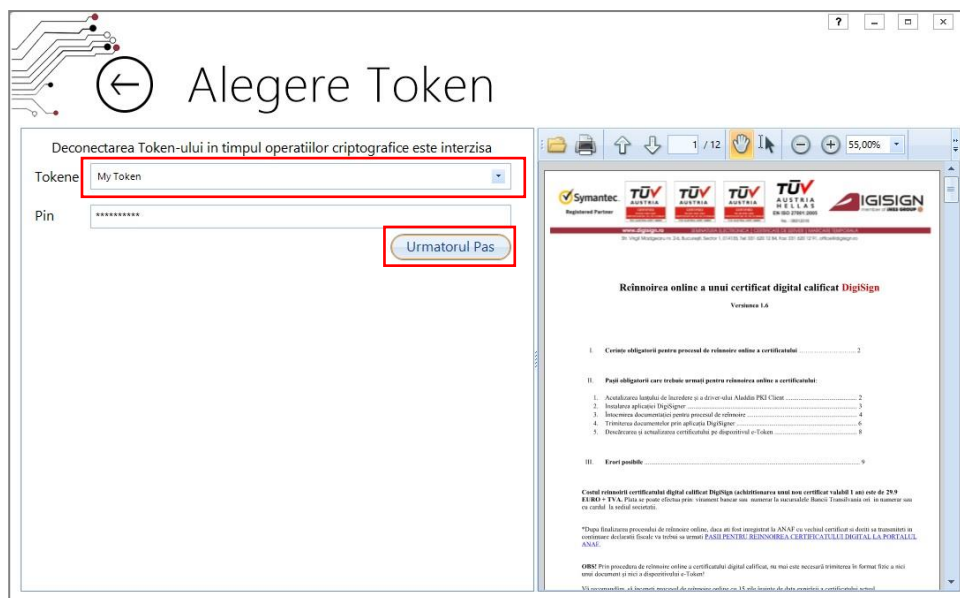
? _ □ ×

Alegere Token

Deconectarea Token-ului in timpul operatiilor criptografice este interzisa

Tokene My Token

Pin **********

Urmatorul Pas

1 / 12 55,00%

Symantec. Registered Partner TÜV AUSTRIA TÜV AUSTRIA TÜV AUSTRIA TÜV AUSTRIA HELLAS DIGISIGN

www.digisign.ro

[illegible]

Reînnoirea online a unui certificat digital calificat DigiSign

Versiunea 1.6

I. Cerințe obligatorii pentru procesul de reînnoire online a certificatului .................... 2

II. Pașii obligatorii care trebuie urmați pentru reînnoirea online a certificatului:

1. Actualizarea lanțului de încredere și a driver-ului Aladdin PKI Client .................... 2
2. Instalarea aplicației DigiSigner .................... 3
3. Întocmirea documentației pentru procesul de reînnoire .................... 4
4. Trimiterea documentelor prin aplicația DigiSigner .................... 6
5. Descărcarea și actualizarea certificatului pe dispozitivul e-Token .................... 8

III. Erori posibile .................... 9

Costul reînnoirii certificatului digital calificat DigiSign (achiziționarea unui nou certificat valabil 1 an) este de 29.9 EURO + TVA. Plata se poate efectua prin: virament bancar sau numerar la sucursalele Băncii Transilvania ori în numerar sau cu cardul la sediul societății.

*După finalizarea procesului de reînnoire online, dacă ați fost înregistrat la ANAF cu vechiul certificat și doriți să transmiteți în continuare declarații fiscale va trebui să urmați PAȘII PENTRU REÎNNOIREA CERTIFICATULUI DIGITAL LA PORTALUL ANAF.

OBS! Prin procedura de reînnoire online a certificatului digital calificat, nu mai este necesară trimiterea în format fizic a nici unui document și nici a dispozitivului e-Token!

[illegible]